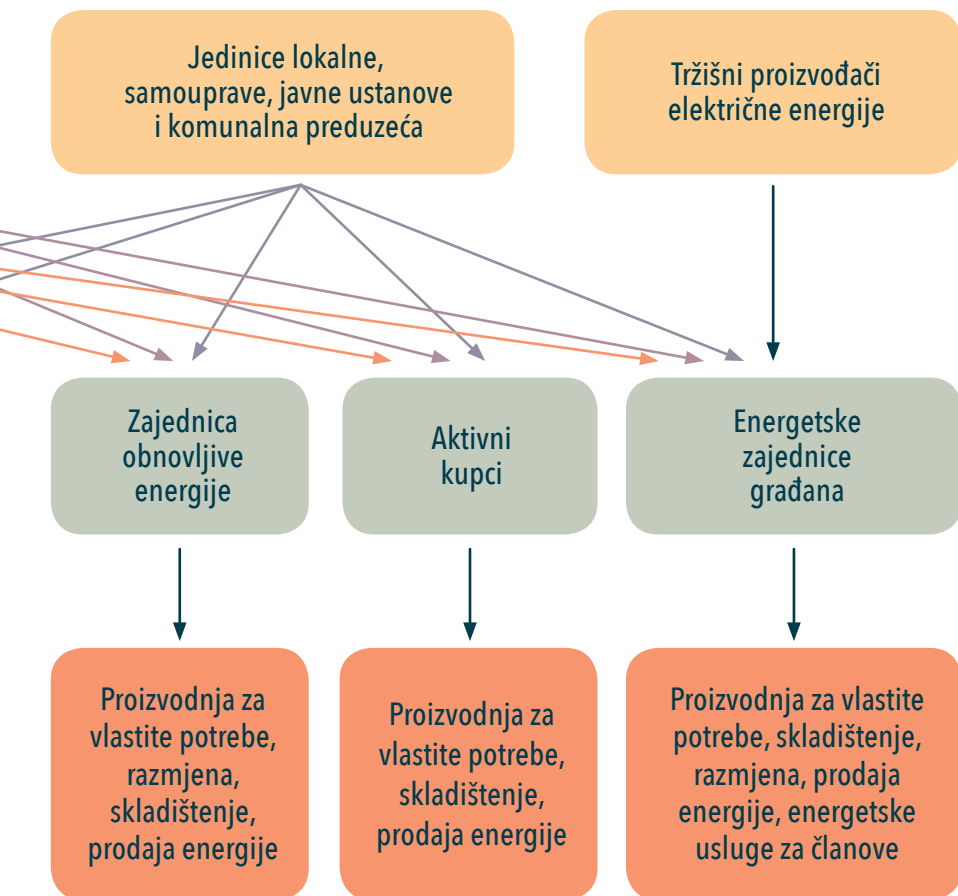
Jedinice lokalne, samouprave, javne ustanove i komunalna preduzeća

Tržišni proizvođači električne energije

Zajednica obnovljive energije

Aktivni kupci

Energetske zajednice građana

Proizvodnja za vlastite potrebe, razmjena, skladištenje, prodaja energije

Proizvodnja za vlastite potrebe, skladištenje, prodaja energije

Proizvodnja za vlastite potrebe, skladištenje, razmjena, prodaja energije, energetske usluge za članove